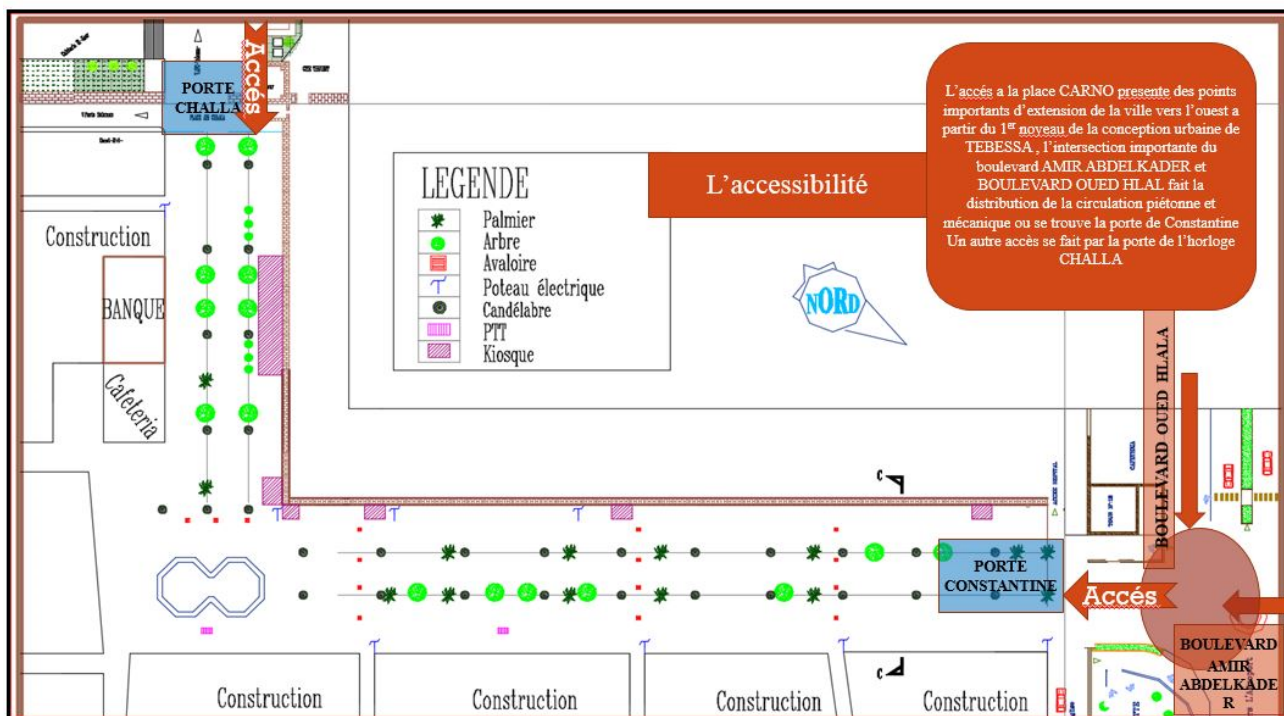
Accés

PORTE CHALLA

L'accès a la place CARNO presente des points importants d'extension de la ville vers l'ouest a partir du 1$^{er}$ noyeau de la conception urbaine de TEBESSA , l'intersection importante du boulevard AMIR ABDELKADER et BOULEVARD OUED HLAL fait la distribution de la circulation piétonne et mécanique ou se trouve la porte de Constantine Un autre accès se fait par la porte de l'horloge CHALLA

L'accessibilité

LEGENDE
Palmier
Arbre
Avaloire
Poteau électrique
Candélabre
PTT
Kiosque

NORd

Construction

BANQUE

Cafeteria

BOULEVARD OUED HLALA

PORTE CONSTANTINE

Accés

BOULEVARD AMIR ABDELKADER

Construction

Construction

Construction

Construction